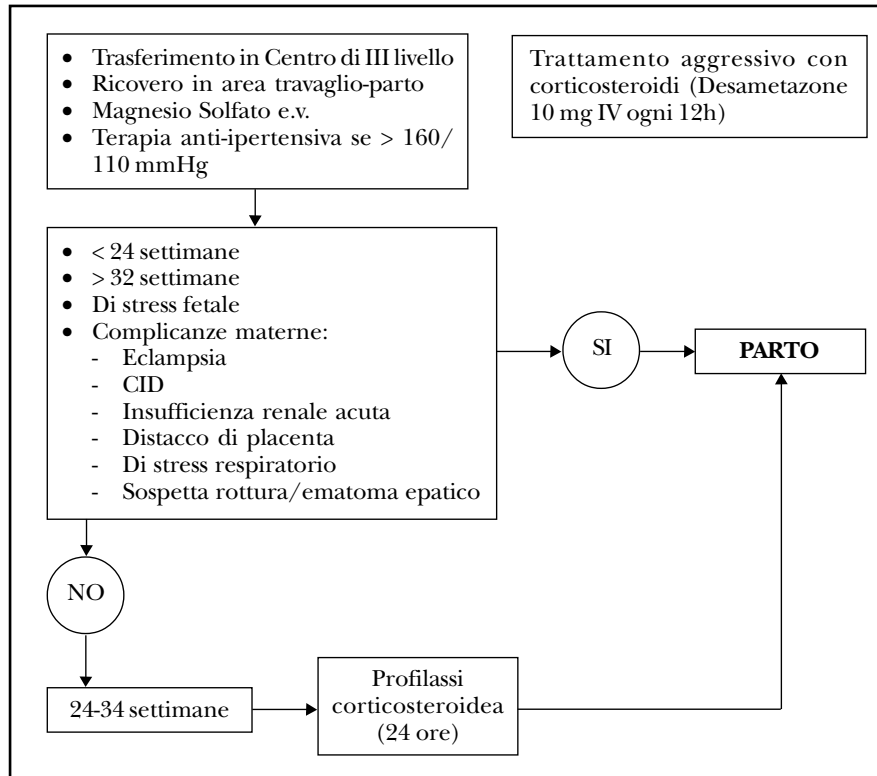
- Trasferimento in Centro di III livello
- Ricovero in area travaglio-parto
- Magnesio Solfato e.v.
- Terapia anti-ipertensiva se > 160/110 mmHg

Trattamento aggressivo con corticosteroidi (Desametazone 10 mg IV ogni 12h)

- < 24 settimane
- > 32 settimane
- Di stress fetale
- Complicanze materne:
  - Eclampsia
  - CID
  - Insufficienza renale acuta
  - Distacco di placenta
  - Di stress respiratorio
  - Sospetta rottura/ematoma epatico

SI

PARTO

NO

24-34 settimane

Profilassi corticosteroidea (24 ore)